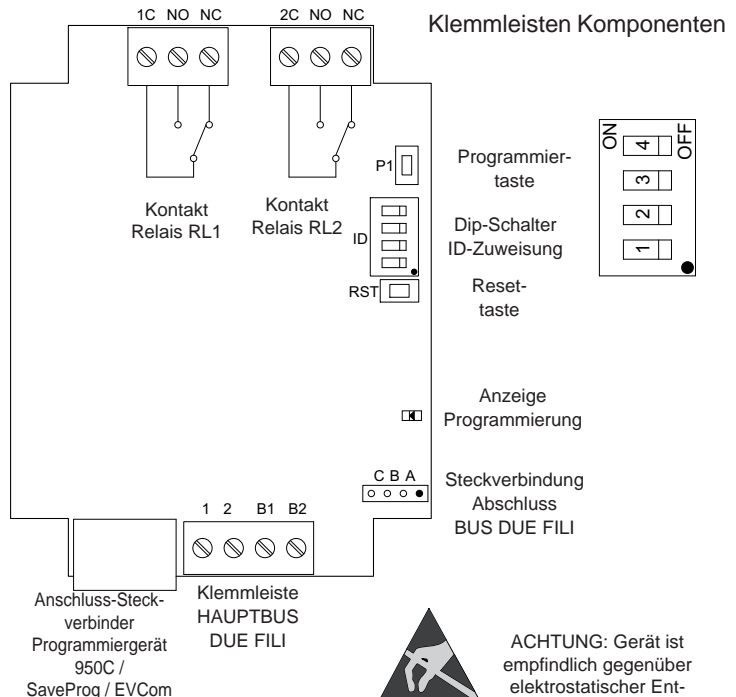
1C NO NC

2C NO NC

Klemmleisten Komponenten

P1

Programmiertaste

ON

OFF

4

3

2

1

Kontakt Relais RL1

Kontakt Relais RL2

ID

Dip-Schalter ID-Zuweisung

RST

Resettaste

Anzeige Programmierung

C B A

Steckverbindung Abschluss BUS DUE FILI

1 2 B1 B2

Anschluss-Steckverbinder Programmiergerät 950C / SaveProg / EVCom

Klemmleiste HAUPTBUS DUE FILI

ACHTUNG: Gerät ist empfindlich gegenüber elektrostatischer Ent-